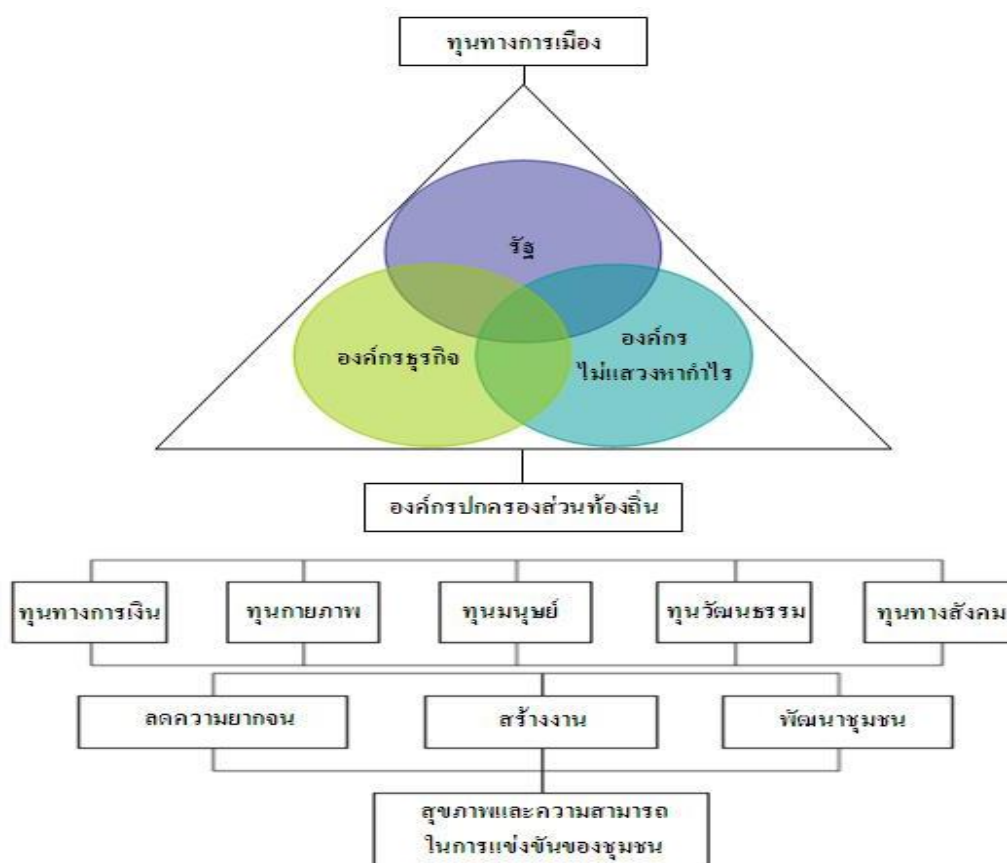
ทุนทางการเมือง

รัฐ

องค์กรธุรกิจ

องค์กร ไม่แสวงหากำไร

องค์กรปกครองส่วนท้องถิ่น

ทุนทางการเงิน

ทุนกายภาพ

ทุนมนุษย์

ทุนวัฒนธรรม

ทุนทางสังคม

ลดความยากจน

สร้างงาน

พัฒนาชุมชน

สุขภาพและความสามารถ ในการแข่งขันของชุมชน